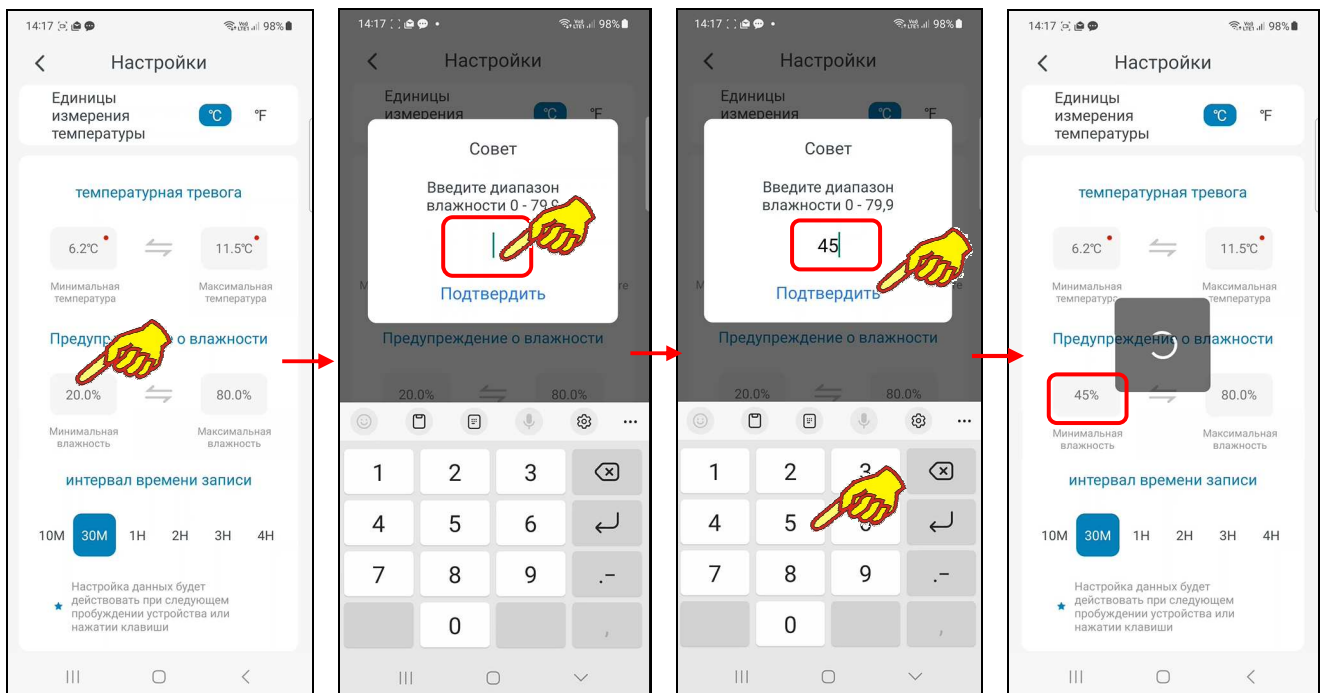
14:17 98%

Настройки

Единицы измерения температуры ℃ ℉

температурная тревога

6.2℃ 11.5℃

Минимальная температура Максимальная температура

Предупре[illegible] о влажности

20.0% 80.0%

Минимальная влажность Максимальная влажность

интервал времени записи

10M 30M 1H 2H 3H 4H

Настройка данных будет действовать при следующем пробуждении устройства или нажатии клавиши

14:17 98%

Настройки

Единицы измерения

Совет

Введите диапазон влажности 0 - 79,9

Подтвердить

Предупреждение о влажности

20.0% 80.0%

1 2 3
4 5 6
7 8 9 .-
0 ,

14:17 98%

Настройки

Единицы измерения

Совет

Введите диапазон влажности 0 - 79,9

45

Подтвердить

Предупреждение о влажности

20.0% 80.0%

1 2 3
4 5 6
7 8 9 .-
0 ,

14:17 98%

Настройки

Единицы измерения температуры ℃ ℉

температурная тревога

6.2℃ 11.5℃

Минимальная температура Максимальная температура

Предупре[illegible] о влажности

45% 80.0%

Минимальная влажность Максимальная влажность

интервал времени записи

10M 30M 1H 2H 3H 4H

Настройка данных будет действовать при следующем пробуждении устройства или нажатии клавиши